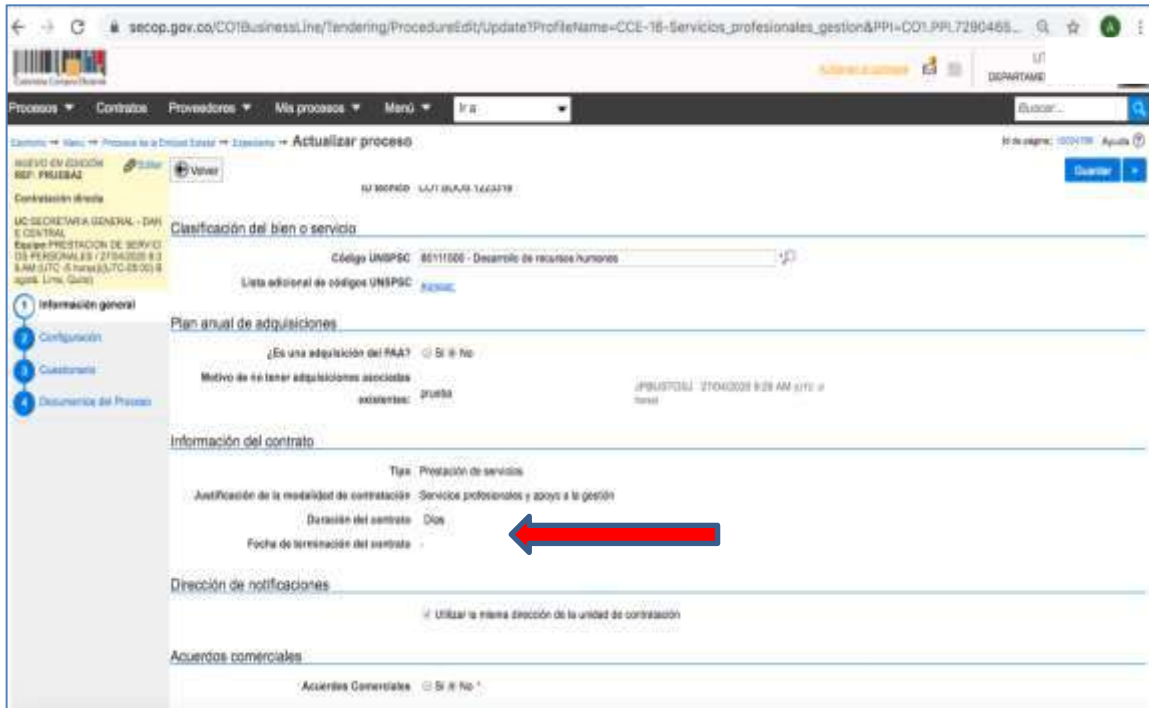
secop.gov.co/CO1BusinessLine/Tendering/ProcedureEdit/Update?ProfileName=CCE-16-Servicios_profesionales_gestion&PPI=CO1.PPI.7290468...

Colombia Compra Eficiente

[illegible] DEPARTAME

Procesos ▼ Contratos Proveedores ▼ Mis procesos ▼ Menú ▼ Ir a

Buscar...

Escritorio → Menú → Procesos de la Entidad Estatal → Expediente → Actualizar proceso

Id de página: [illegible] Ayuda

NUEVO EN EDICIÓN REF: PRUEBA2 Editar

Volver

Guardar

ID técnico CO1.BDOS.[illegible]

Contratación directa

UC:SECRETARIA GENERAL - DANE CENTRAL Equipo: PRESTACION DE SERVICIOS PERSONALES / 27/04/2020 8:25 AM (UTC -5 horas)(UTC-05:00) Bogotá, Lima, Quito)

1 Información general

2 Configuración

3 Cuestionario

4 Documentos del Proceso

Clasificación del bien o servicio

Código UNSPSC 80111500 - Desarrollo de recursos humanos

Lista adicional de códigos UNSPSC Agregar

Plan anual de adquisiciones

¿Es una adquisición del PAA? Sí No

Motivo de no tener adquisiciones asociadas existentes: prueba

JPBUSTOSJ 27/04/2020 9:28 AM (UTC -5 horas)

Información del contrato

Tipo Prestación de servicios

Justificación de la modalidad de contratación Servicios profesionales y apoyo a la gestión

Duración del contrato Días

Fecha de terminación del contrato -

Dirección de notificaciones

Utilizar la misma dirección de la unidad de contratación

Acuerdos comerciales

Acuerdos Comerciales Sí No *